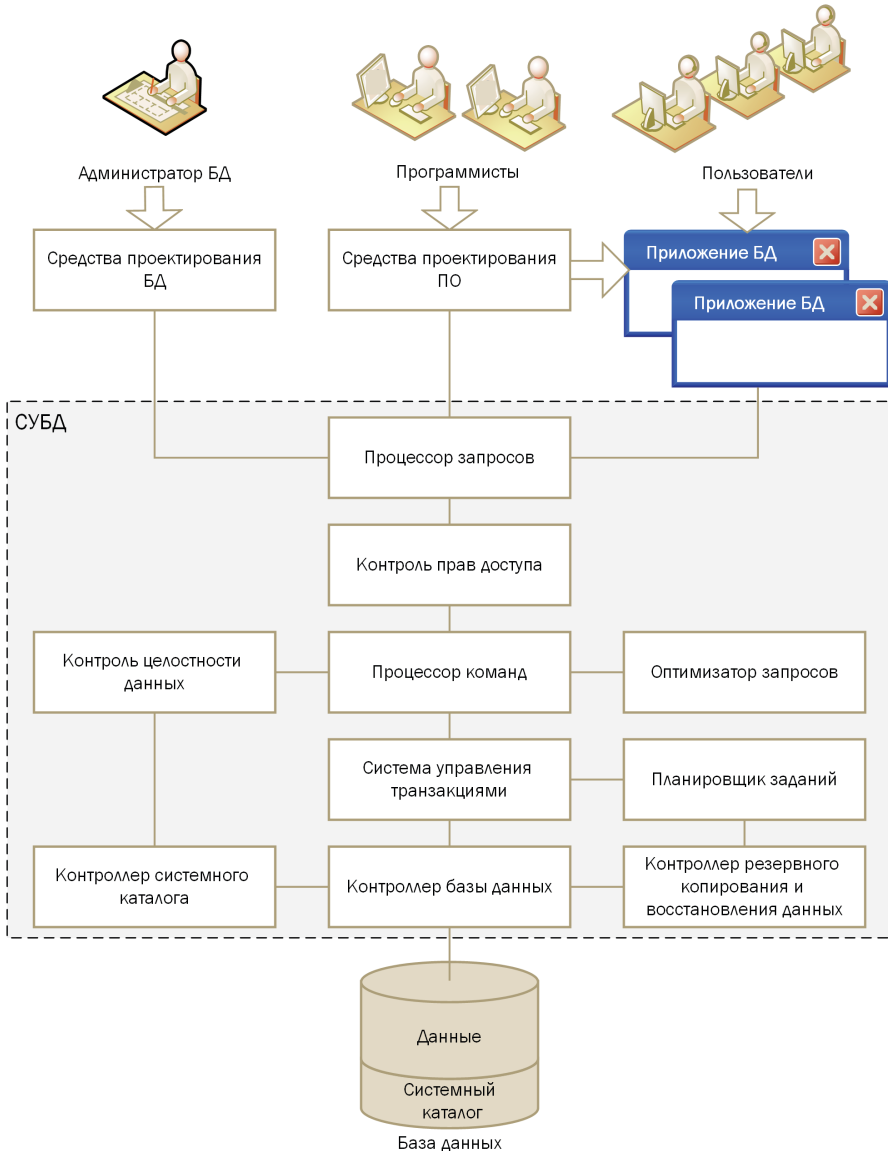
Администратор БД

Программисты

Пользователи

Средства проектирования БД

Средства проектирования ПО

Приложение БД

Приложение БД

СУБД

Процессор запросов

Контроль прав доступа

Контроль целостности данных

Процессор команд

Оптимизатор запросов

Система управления транзакциями

Планировщик заданий

Контроллер системного каталога

Контроллер базы данных

Контроллер резервного копирования и восстановления данных

Данные

Системный каталог

База данных